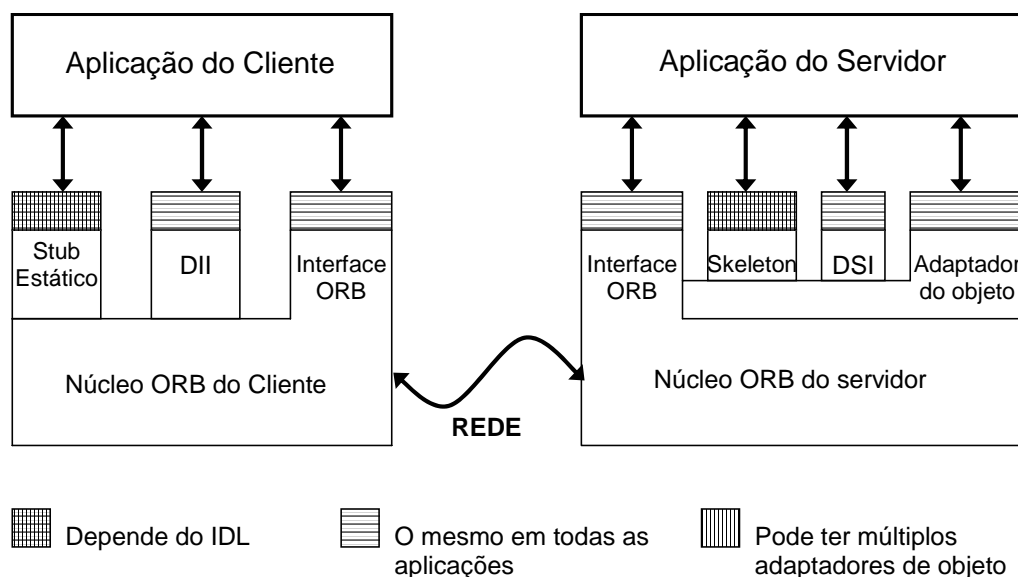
Aplicação do Cliente

Aplicação do Servidor

Stub Estático

DII

Interface ORB

Interface ORB

Skeleton

DSI

Adaptador do objeto

Núcleo ORB do Cliente

Núcleo ORB do servidor

REDE

Depende do IDL

O mesmo em todas as aplicações

Pode ter múltiplos adaptadores de objeto